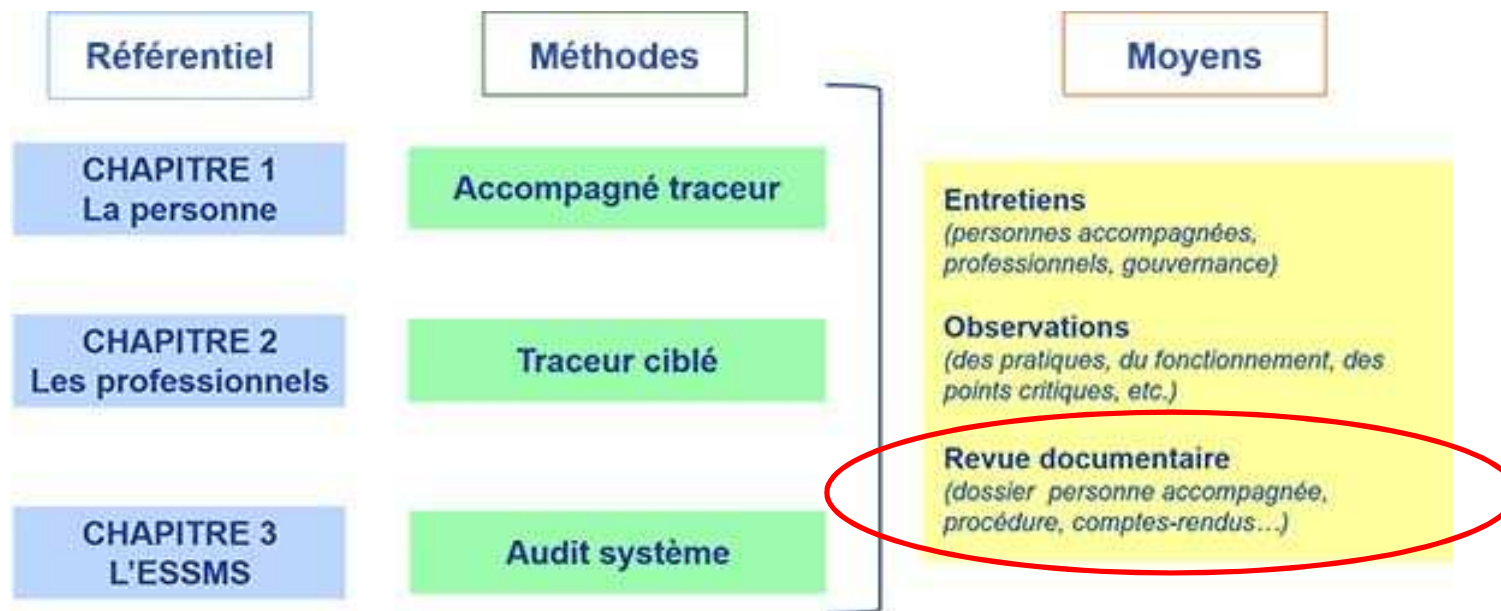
Référentiel

Méthodes

Moyens

CHAPITRE 1
La personne

Accompagné traceur

CHAPITRE 2
Les professionnels

Traceur ciblé

CHAPITRE 3
L'ESSMS

Audit système

Entretiens
(personnes accompagnées, professionnels, gouvernance)

Observations
(des pratiques, du fonctionnement, des points critiques, etc.)

Revue documentaire
(dossier personne accompagnée, procédure, comptes-rendus…)